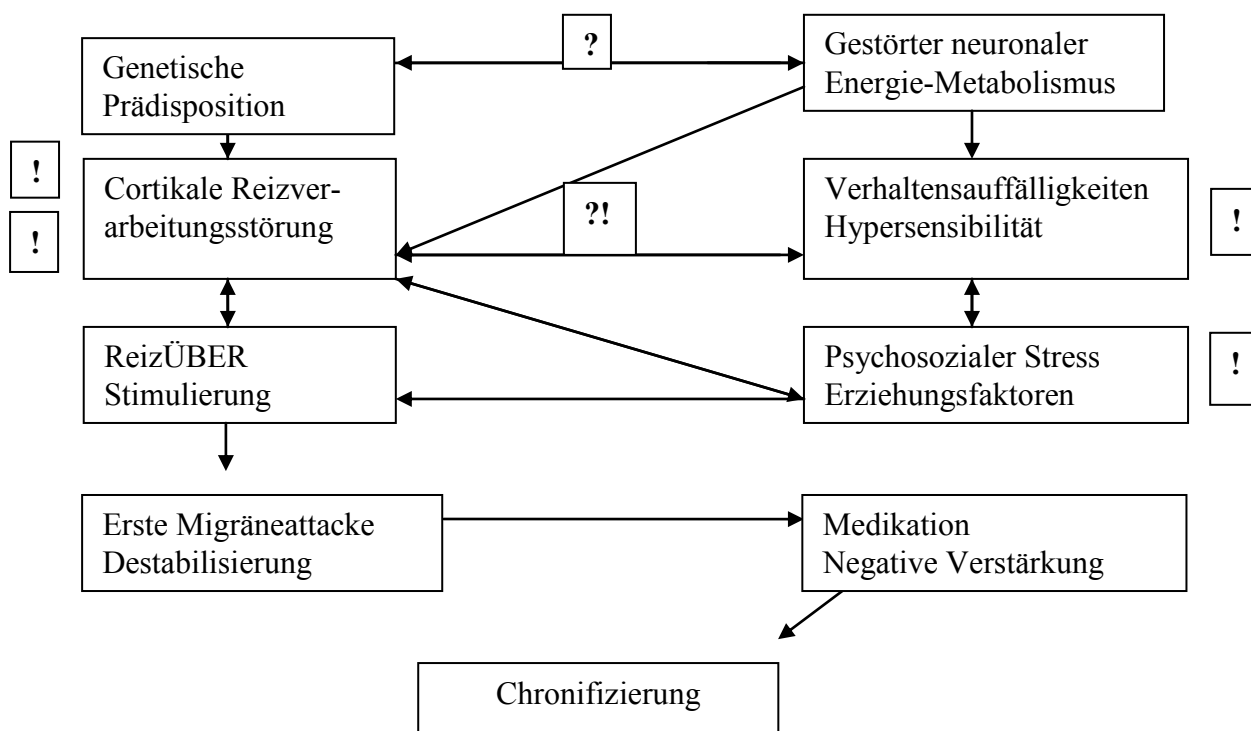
Genetische Prädisposition

?

Gestörter neuronaler Energie-Metabolismus

!

!

Cortikale Reizverarbeitungsstörung

?!

Verhaltensauffälligkeiten Hypersensibilität

!

ReizÜBER Stimulierung

Psychosozialer Stress Erziehungsfaktoren

!

Erste Migräneattacke Destabilisierung

Medikation Negative Verstärkung

Chronifizierung